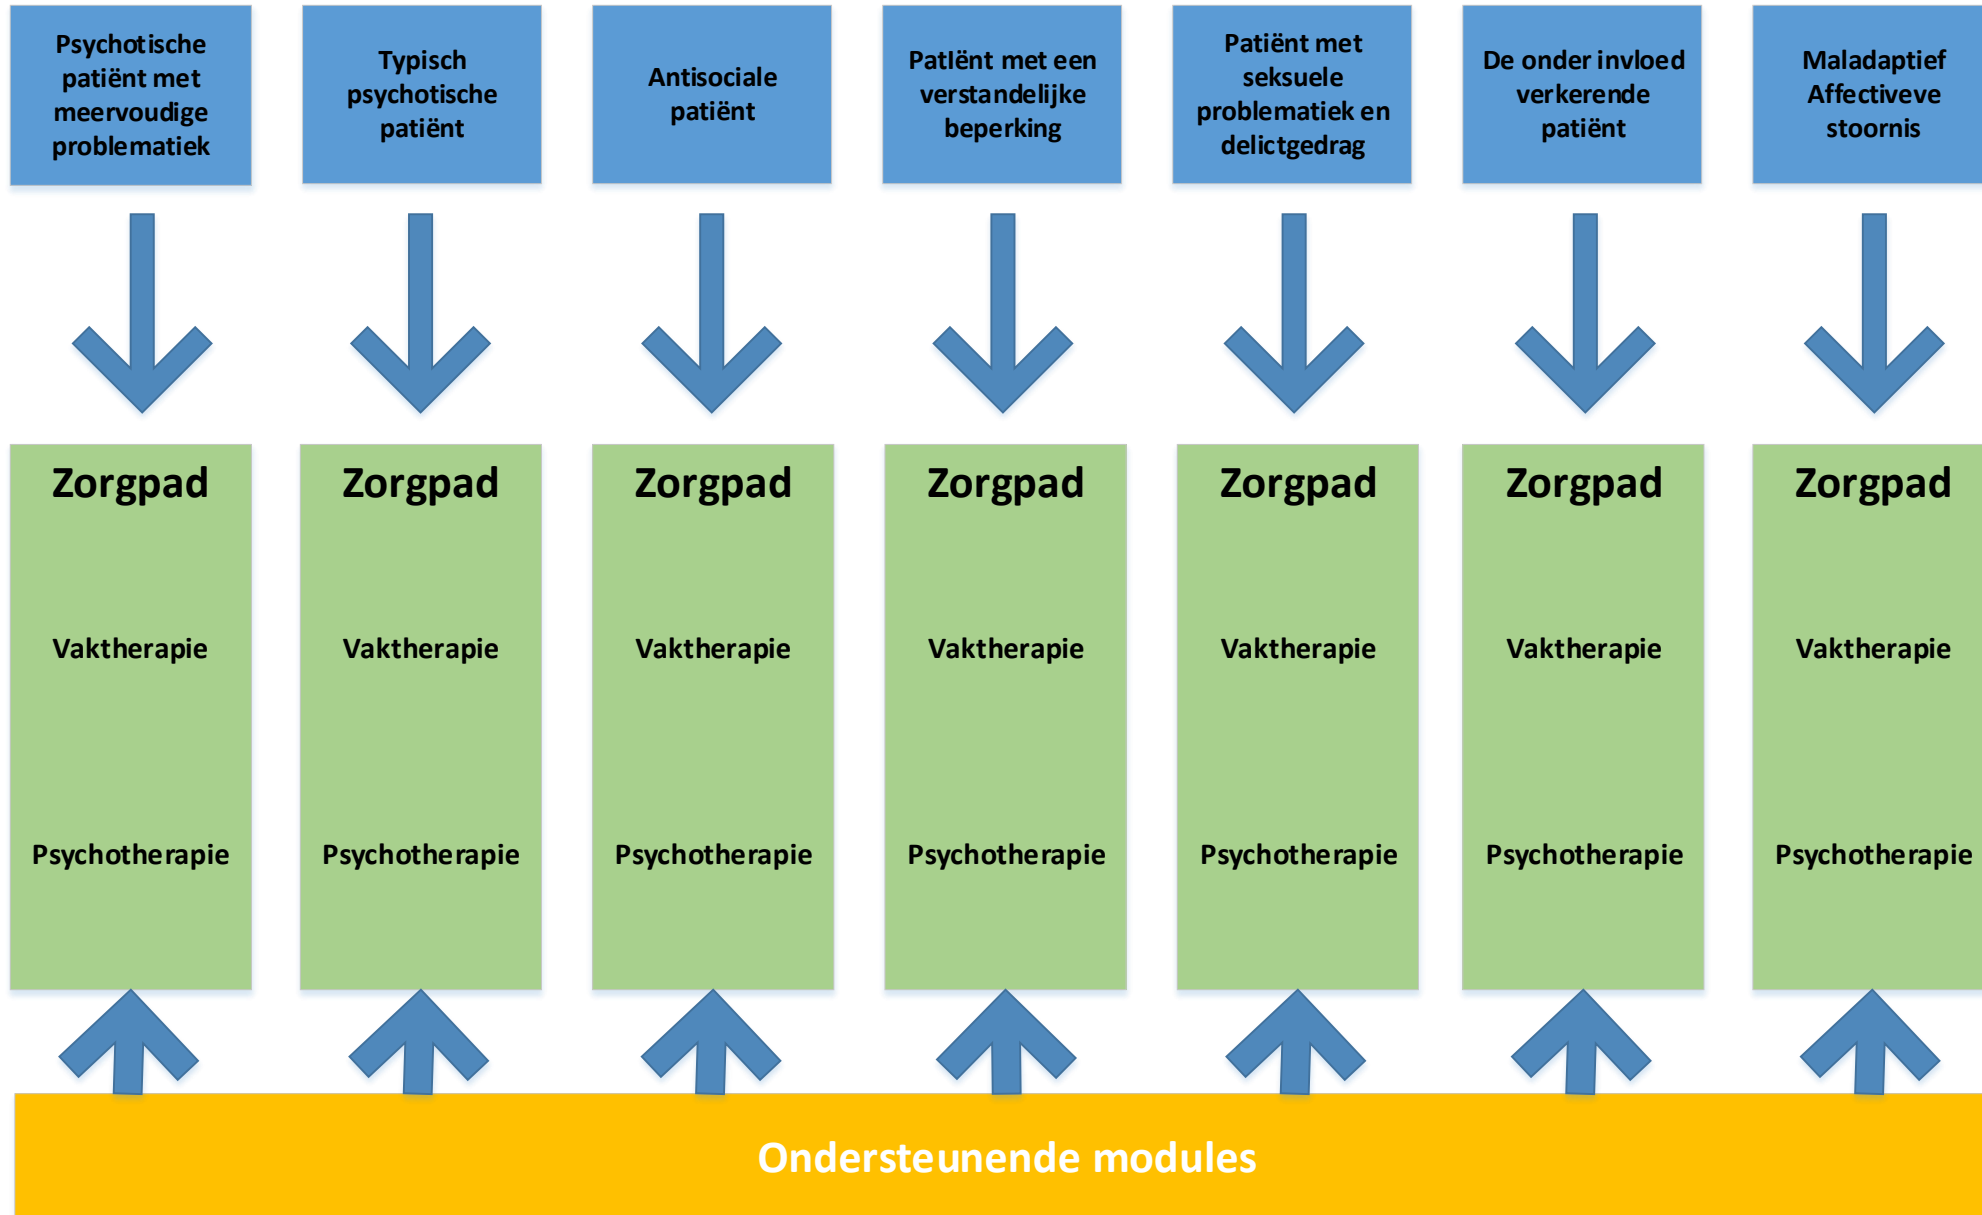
Psychotische patiënt met meervoudige problematiek

Typisch psychotische patiënt

Antisociale patiënt

Patiënt met een verstandelijke beperking

Patiënt met seksuele problematiek en delictgedrag

De onder invloed verkerende patiënt

Maladaptief Affectiveve stoornis

Zorgpad

Vaktherapie

Psychotherapie

Zorgpad

Vaktherapie

Psychotherapie

Zorgpad

Vaktherapie

Psychotherapie

Zorgpad

Vaktherapie

Psychotherapie

Zorgpad

Vaktherapie

Psychotherapie

Zorgpad

Vaktherapie

Psychotherapie

Zorgpad

Vaktherapie

Psychotherapie

Ondersteunende modules